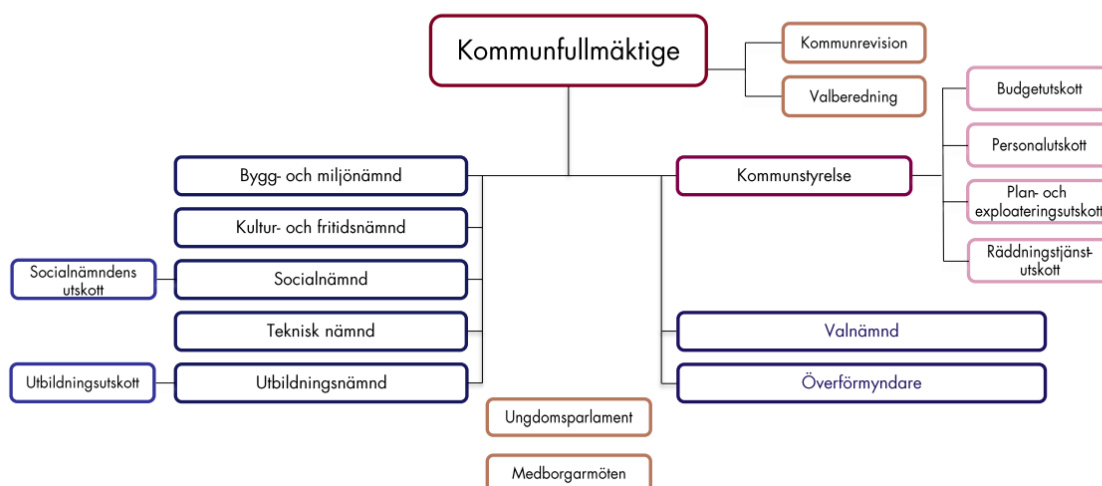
Kommunfullmäktige

Kommunrevision

Valberedning

Budgetutskott

Personalutskott

Plan- och exploateringsutskott

Räddningstjänst-utskott

Bygg- och miljönämnd

Kultur- och fritidsnämnd

Socialnämndens utskott

Socialnämnd

Teknisk nämnd

Utbildningsutskott

Utbildningsnämnd

Kommunstyrelse

Valnämnd

Överförmyndare

Ungdomsparlament

Medborgarmöten